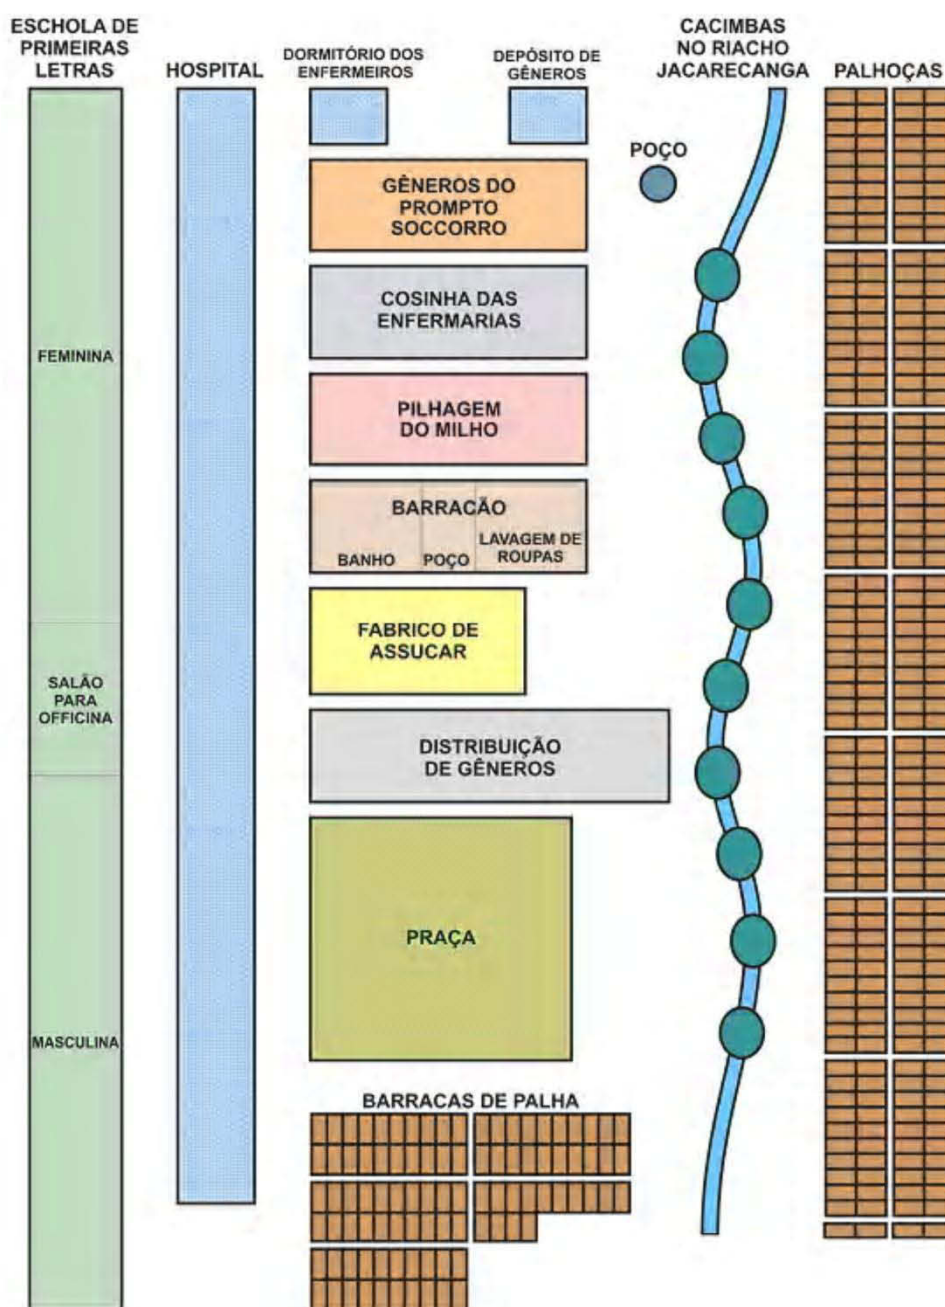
ESCHOLA DE PRIMEIRAS LETRAS

HOSPITAL

DORMITÓRIO DOS ENFERMEIROS

DEPÓSITO DE GÊNEROS

CACIMBAS NO RIACHO JACARECANGA

PALHOÇAS

POÇO

GÊNEROS DO PROMPTO SOCCORRO

COSINHA DAS ENFERMARIAS

FEMININA

PILHAGEM DO MILHO

BARRACÃO

BANHO

POÇO

LAVAGEM DE ROUPAS

FABRICO DE ASSUCAR

SALÃO PARA OFFICINA

DISTRIBUIÇÃO DE GÊNEROS

PRAÇA

MASCULINA

BARRACAS DE PALHA